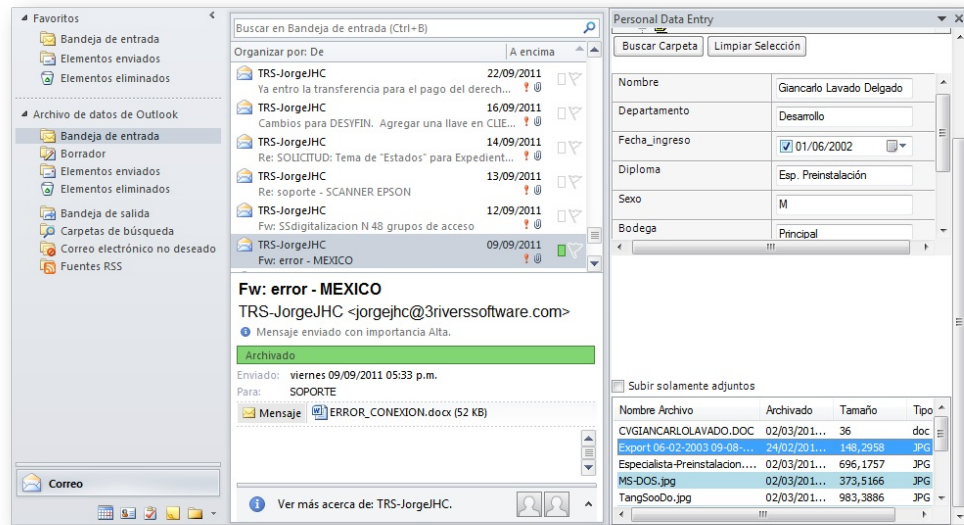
Favoritos
Bandeja de entrada
Elementos enviados
Elementos eliminados

Archivo de datos de Outlook
Bandeja de entrada
Borrador
Elementos enviados
Elementos eliminados
Bandeja de salida
Carpetas de búsqueda
Correo electrónico no deseado
Fuentes RSS

Correo

Buscar en Bandeja de entrada (Ctrl+B)
Organizar por: De
A encima

TRS-JorgeJHC 22/09/2011
Ya entro la transferencia para el pago del derech...
TRS-JorgeJHC 16/09/2011
Cambios para DESYFIN. Agregar una llave en CLIE...
TRS-JorgeJHC 14/09/2011
Re: SOLICITUD: Tema de "Estados" para Expedient...
TRS-JorgeJHC 13/09/2011
Re: soporte - SCANNER EPSON
TRS-JorgeJHC 12/09/2011
Fw: SSdigitalizacion N 48 grupos de acceso
TRS-JorgeJHC 09/09/2011
Fw: error - MEXICO

Fw: error - MEXICO
TRS-JorgeJHC <jorgejhc@3riverssoftware.com>
Mensaje enviado con importancia Alta.
Archivado
Enviado: viernes 09/09/2011 05:33 p.m.
Para: SOPORTE
Mensaje ERROR_CONEXION.docx (52 KB)

Ver más acerca de: TRS-JorgeJHC.

Personal Data Entry
Buscar Carpeta Limpiar Selección

| Nombre | Giancarlo Lavado Delgado |
|---|---|
| Departamento | Desarrollo |
| Fecha_ingreso | 01/06/2002 |
| Diploma | Esp. Preinstalación |
| Sexo | M |
| Bodega | Principal |

Subir solamente adjuntos

| Nombre Archivo | Archivado | Tamaño | Tipo |
|---|---|---|---|
| CVGIANCARLOLAVADO.DOC | 02/03/201... | 36 | doc |
| Export 06-02-2003 09-08-... | 24/02/201... | 148,2958 | JPG |
| Especialista-Preinstalacion.... | 02/03/201... | 696,1757 | JPG |
| MS-DOS.jpg | 02/03/201... | 373,5166 | JPG |
| TangSooDo.jpg | 02/03/201... | 983,3886 | JPG |